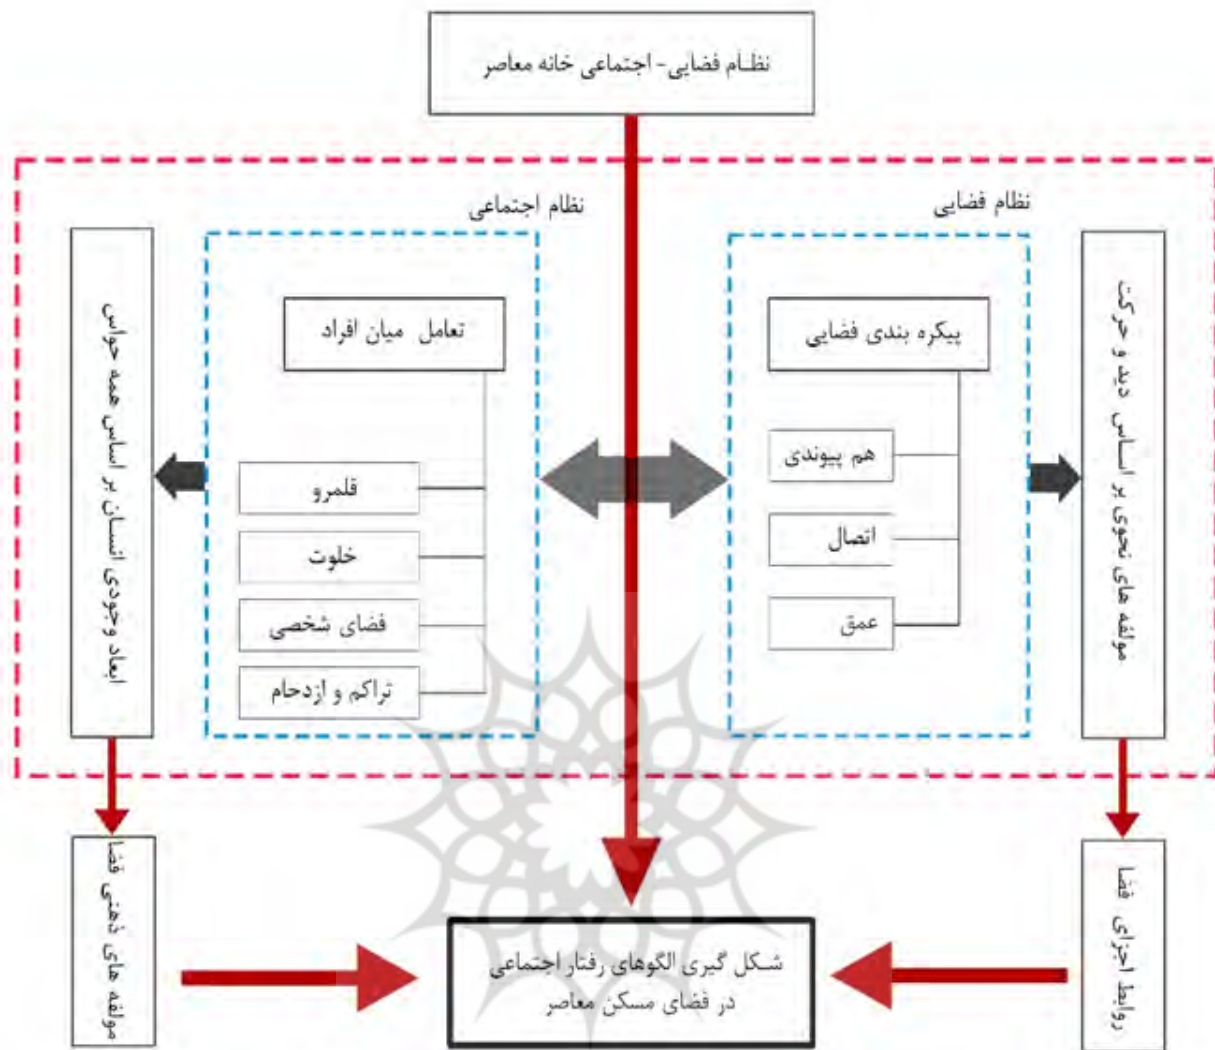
نظام فضایی- اجتماعی خانه معاصر

نظام اجتماعی

نظام فضایی

ابعاد وجودی انسان بر اساس همه حواس

تعامل میان افراد

قلمرو

خلوت

فضای شخصی

تراکم و ازدحام

پیکره بندی فضایی

هم پیوندی

اتصال

عمق

مولفه های نحوی بر اساس دید و حرکت

مولفه های ذهنی فضا

شکل گیری الگوهای رفتار اجتماعی در فضای مسکن معاصر

روابط اجزای فضا